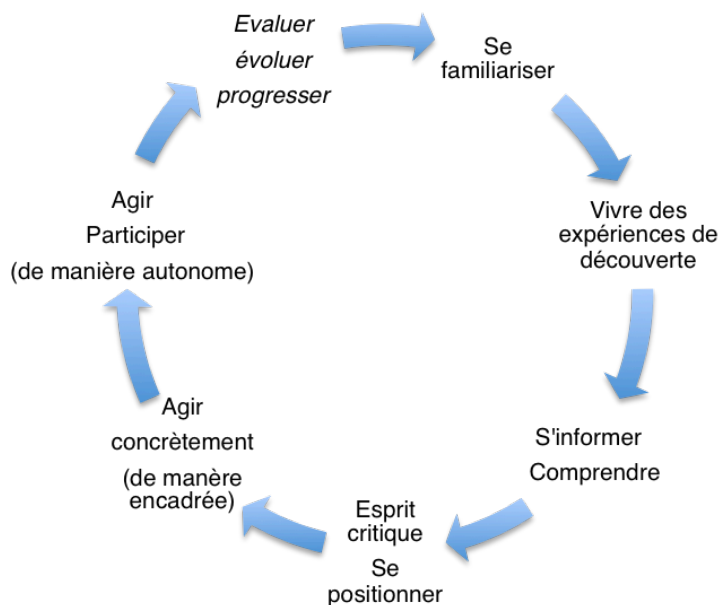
Evaluer
évoluer
progresser

Se familiariser

Vivre des expériences de découverte

S'informer
Comprendre

Esprit critique
Se positionner

Agir concrètement
(de manère encadrée)

Agir
Participer
(de manière autonome)